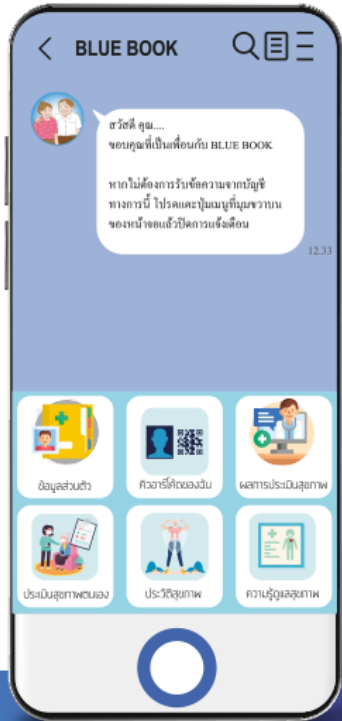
BLUE BOOK

สวัสดี คุณ....
ขอบคุณที่เป็นเพื่อนกับ BLUE BOOK

หากไม่ต้องการรับข้อความจากบัญชีทางการนี้ โปรดแตะปุ่มเมนูที่มุมขวาบนของหน้าจอแล้วปิดการแจ้งเตือน

12.33

ข้อมูลส่วนตัว

คิวอาร์โค้ดของฉัน

ผลการประเมินสุขภาพ

ประเมินสุขภาพตนเอง

ประวัติสุขภาพ

ความรู้ดูแลสุขภาพ